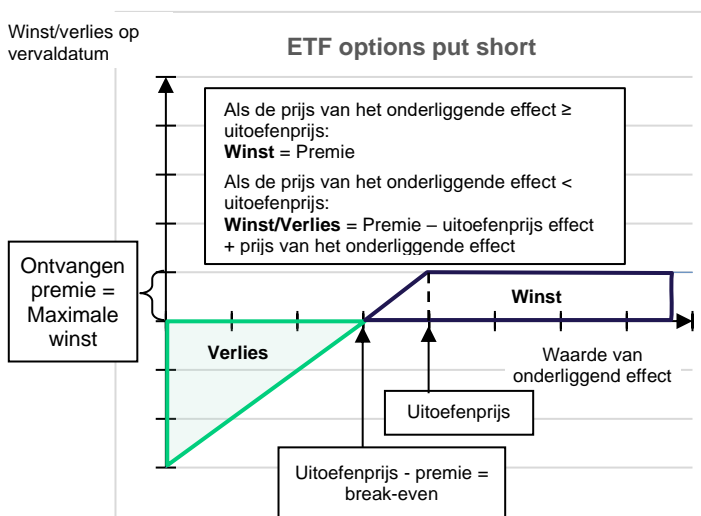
Winst/verlies op vervaldatum

ETF options put short

Als de prijs van het onderliggende effect ≥ uitoefenprijs:
**Winst** = Premie

Als de prijs van het onderliggende effect < uitoefenprijs:
**Winst/Verlies** = Premie – uitoefenprijs effect + prijs van het onderliggende effect

Ontvangen premie = Maximale winst

Winst

Verlies

Waarde van onderliggend effect

Uitoefenprijs

Uitoefenprijs - premie = break-even